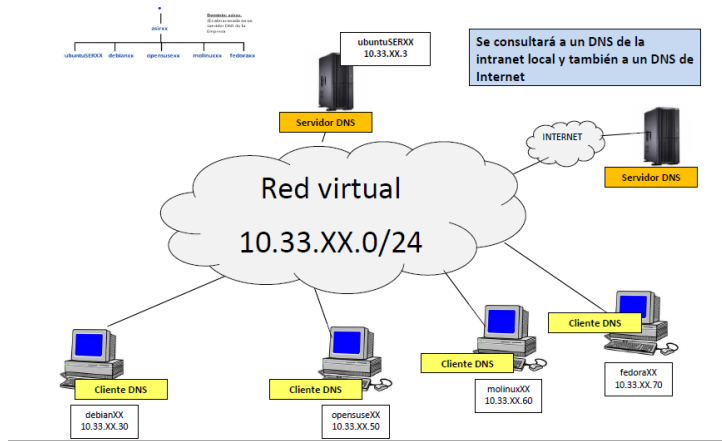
asirxx

Dominio asirxx.
El cual se resuelve en un servidor DNS de la Empresa

ubuntuSERXX debianxx opensusexx molinuxxx fedoraxx

ubuntuSERXX
10.33.XX.3

Se consultará a un DNS de la intranet local y también a un DNS de Internet

Servidor DNS

INTERNET

Servidor DNS

Red virtual

10.33.XX.0/24

Cliente DNS

Cliente DNS

Cliente DNS

Cliente DNS

debianXX
10.33.XX.30

opensuseXX
10.33.XX.50

molinuxXX
10.33.XX.60

fedoraXX
10.33.XX.70